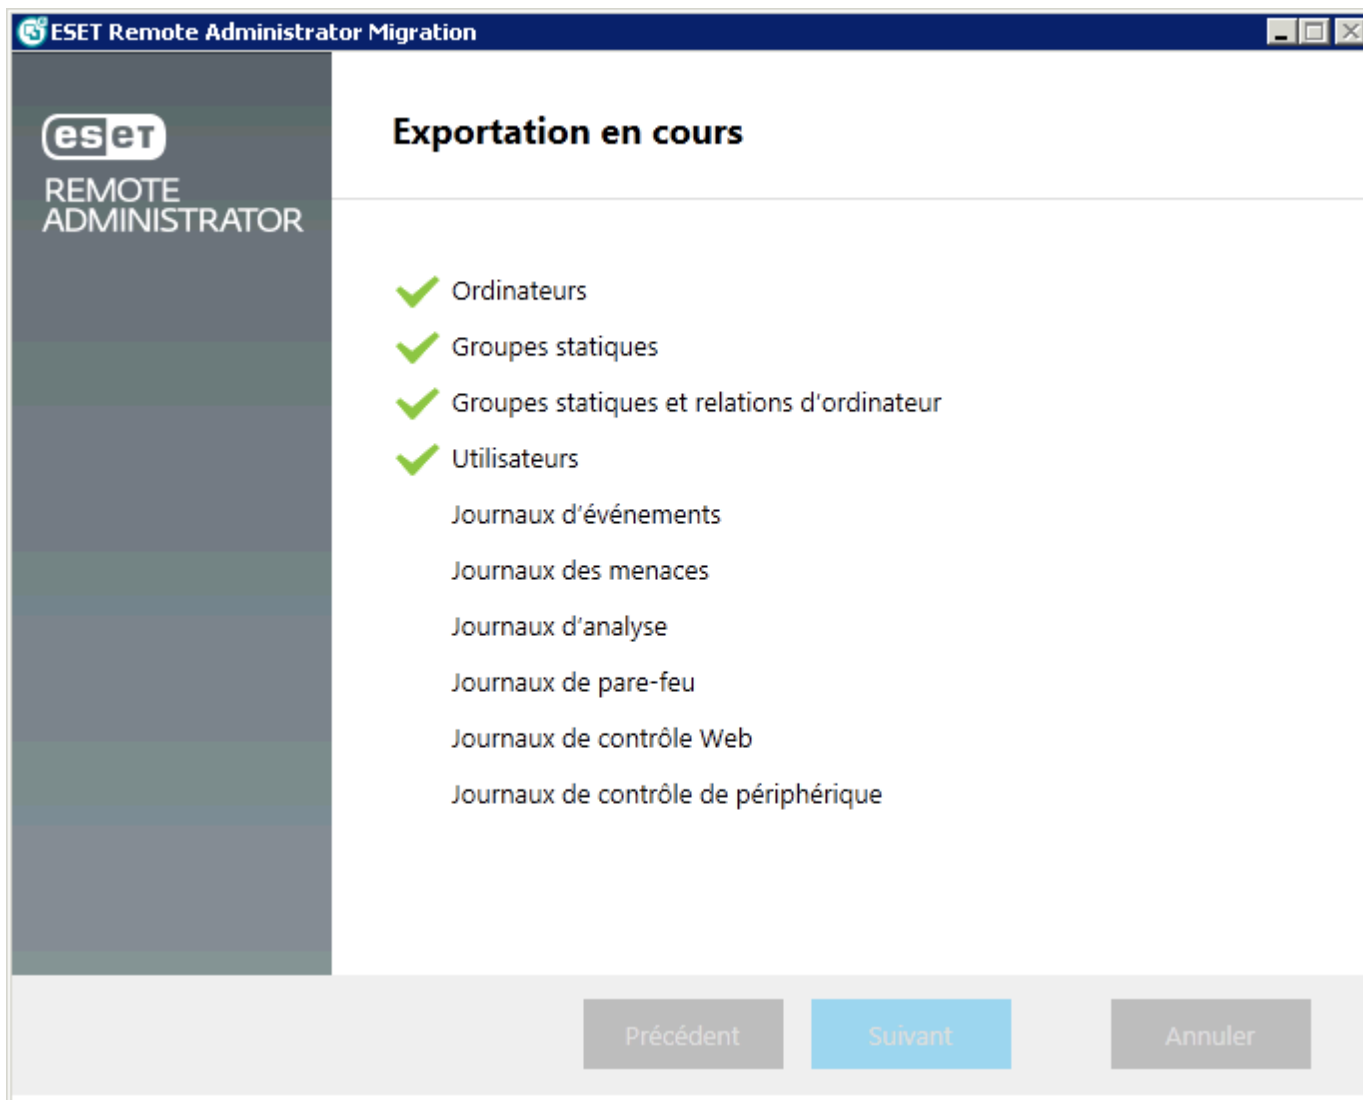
ESET Remote Administrator Migration

eset
REMOTE
ADMINISTRATOR

Exportation en cours

Ordinateurs
Groupes statiques
Groupes statiques et relations d'ordinateur
Utilisateurs
Journaux d'événements
Journaux des menaces
Journaux d'analyse
Journaux de pare-feu
Journaux de contrôle Web
Journaux de contrôle de périphérique

Précédent
Suivant
Annuler